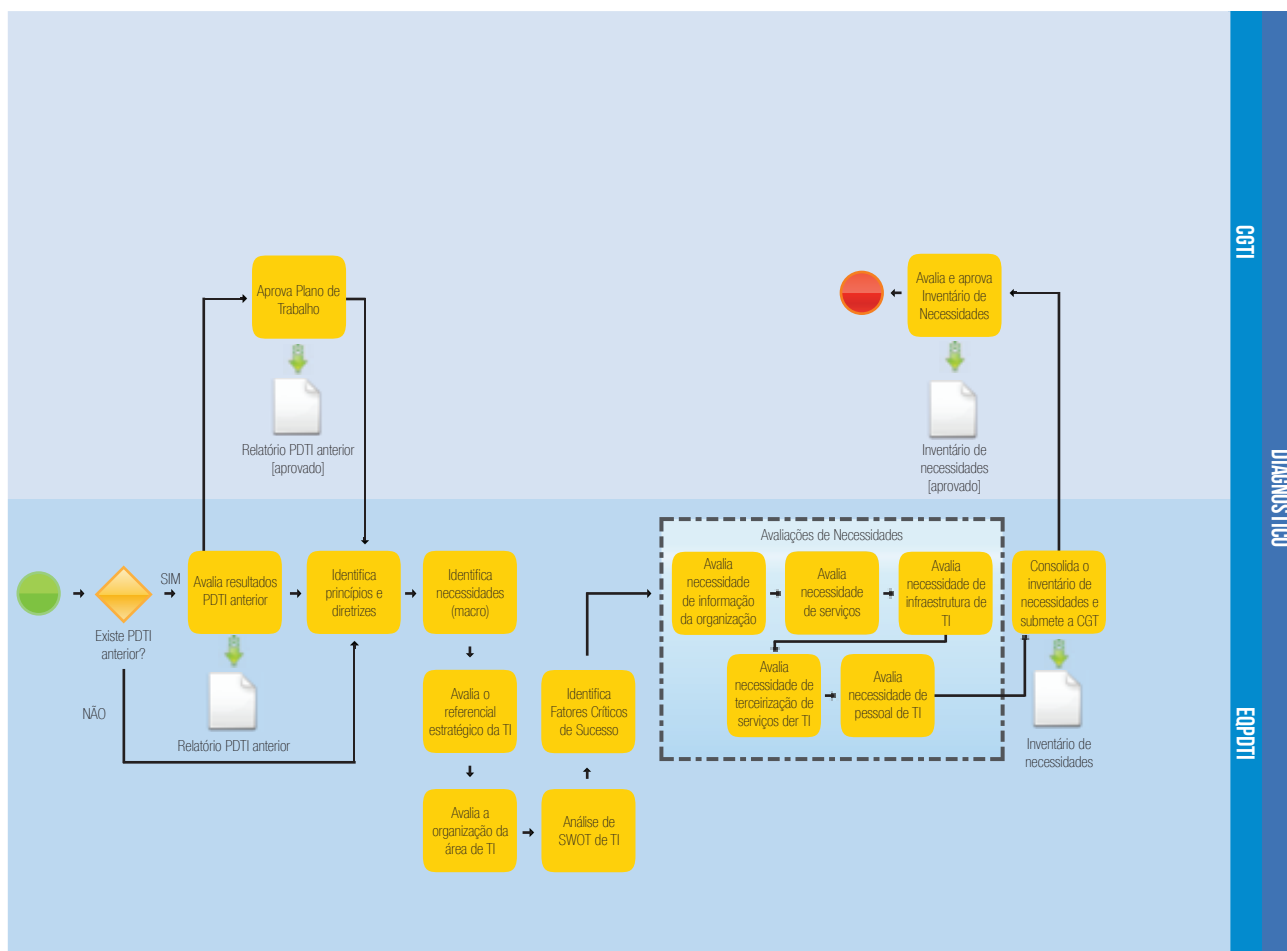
CGTI

DIAGNÓSTICO

EQPDTI

Aprova Plano de Trabalho

Relatório PDTI anterior [aprovado]

Avalia e aprova Inventário de Necessidades

Inventário de necessidades [aprovado]

Existe PDTI anterior?

SIM

NÃO

Avalia resultados PDTI anterior

Relatório PDTI anterior

Identifica princípios e diretrizes

Identifica necessidades (macro)

Avalia o referencial estratégico da TI

Avalia a organização da área de TI

Análise de SWOT de TI

Identifica Fatores Críticos de Sucesso

Avaliações de Necessidades

Avalia necessidade de informação da organização

Avalia necessidade de serviços

Avalia necessidade de infraestrutura de TI

Avalia necessidade de terceirização de serviços der TI

Avalia necessidade de pessoal de TI

Consolida o inventário de necessidades e submete a CGT

Inventário de necessidades